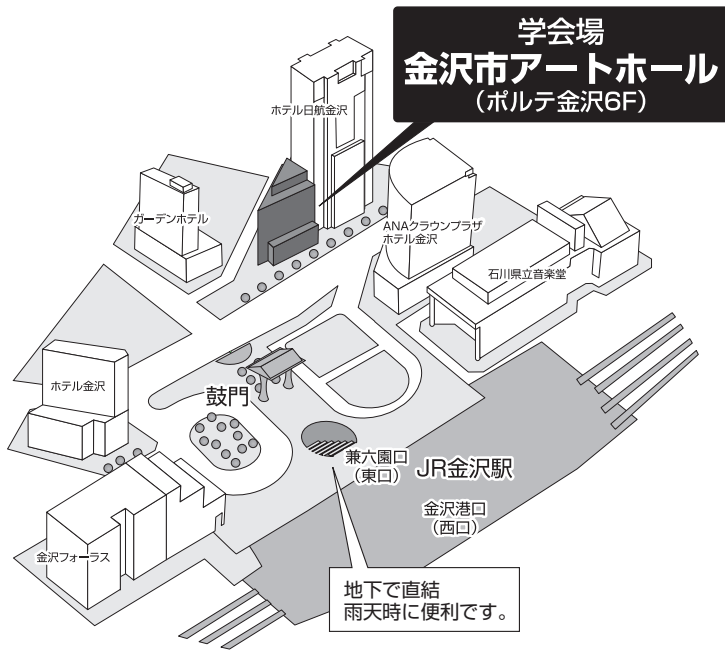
学会場
金沢市アートホール
（ポルテ金沢6F）

ホテル日航金沢

ガーデンホテル

ANAクラウンプラザ
ホテル金沢

石川県立音楽堂

ホテル金沢

鼓門

兼六園口
（東口）

JR金沢駅

金沢港口
（西口）

金沢フォーラス

地下で直結
雨天時に便利です。